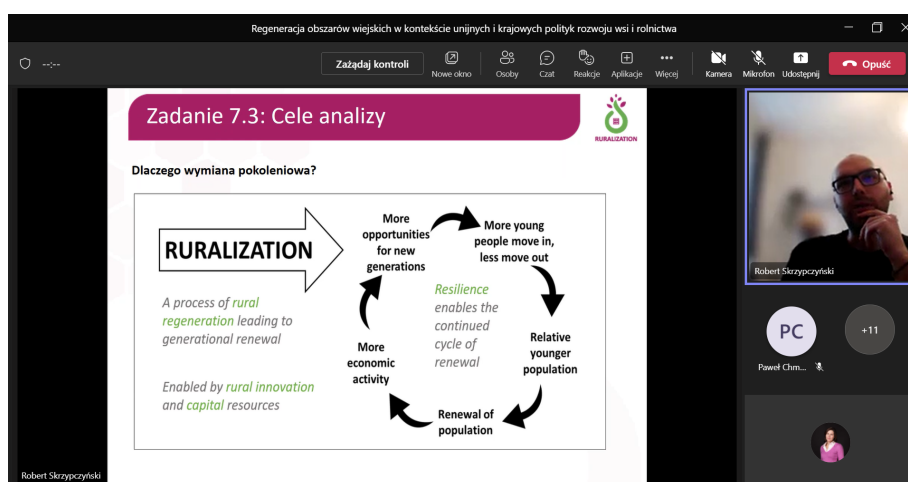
Regeneracja obszarów wiejskich w kontekście unijnych i krajowych polityk rozwoju wsi i rolnictwa

--:--

Zażądaj kontroli

Nowe okno

Osoby

Czat

Reakcje

Aplikacje

Więcej

Kamera

Mikrofon

Udostępnij

Opuść

Zadanie 7.3: Cele analizy

RURALIZATION

Dlaczego wymiana pokoleniowa?

RURALIZATION

A process of rural regeneration leading to generational renewal

Enabled by rural innovation and capital resources

More opportunities for new generations

More young people move in, less move out

Relative younger population

Renewal of population

More economic activity

Resilience enables the continued cycle of renewal

Robert Skrzypczyński

Robert Skrzypczyński

PC

Paweł Chm...

+11